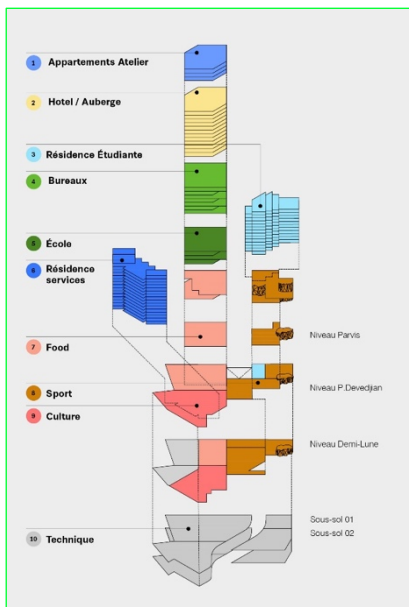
1 Appartements Atelier

2 Hotel / Auberge

3 Résidence Étudiante

4 Bureaux

5 École

6 Résidence services

7 Food

8 Sport

9 Culture

10 Technique

Niveau Parvis

Niveau P.Devedjian

Niveau Demi-Lune

Sous-sol 01

Sous-sol 02